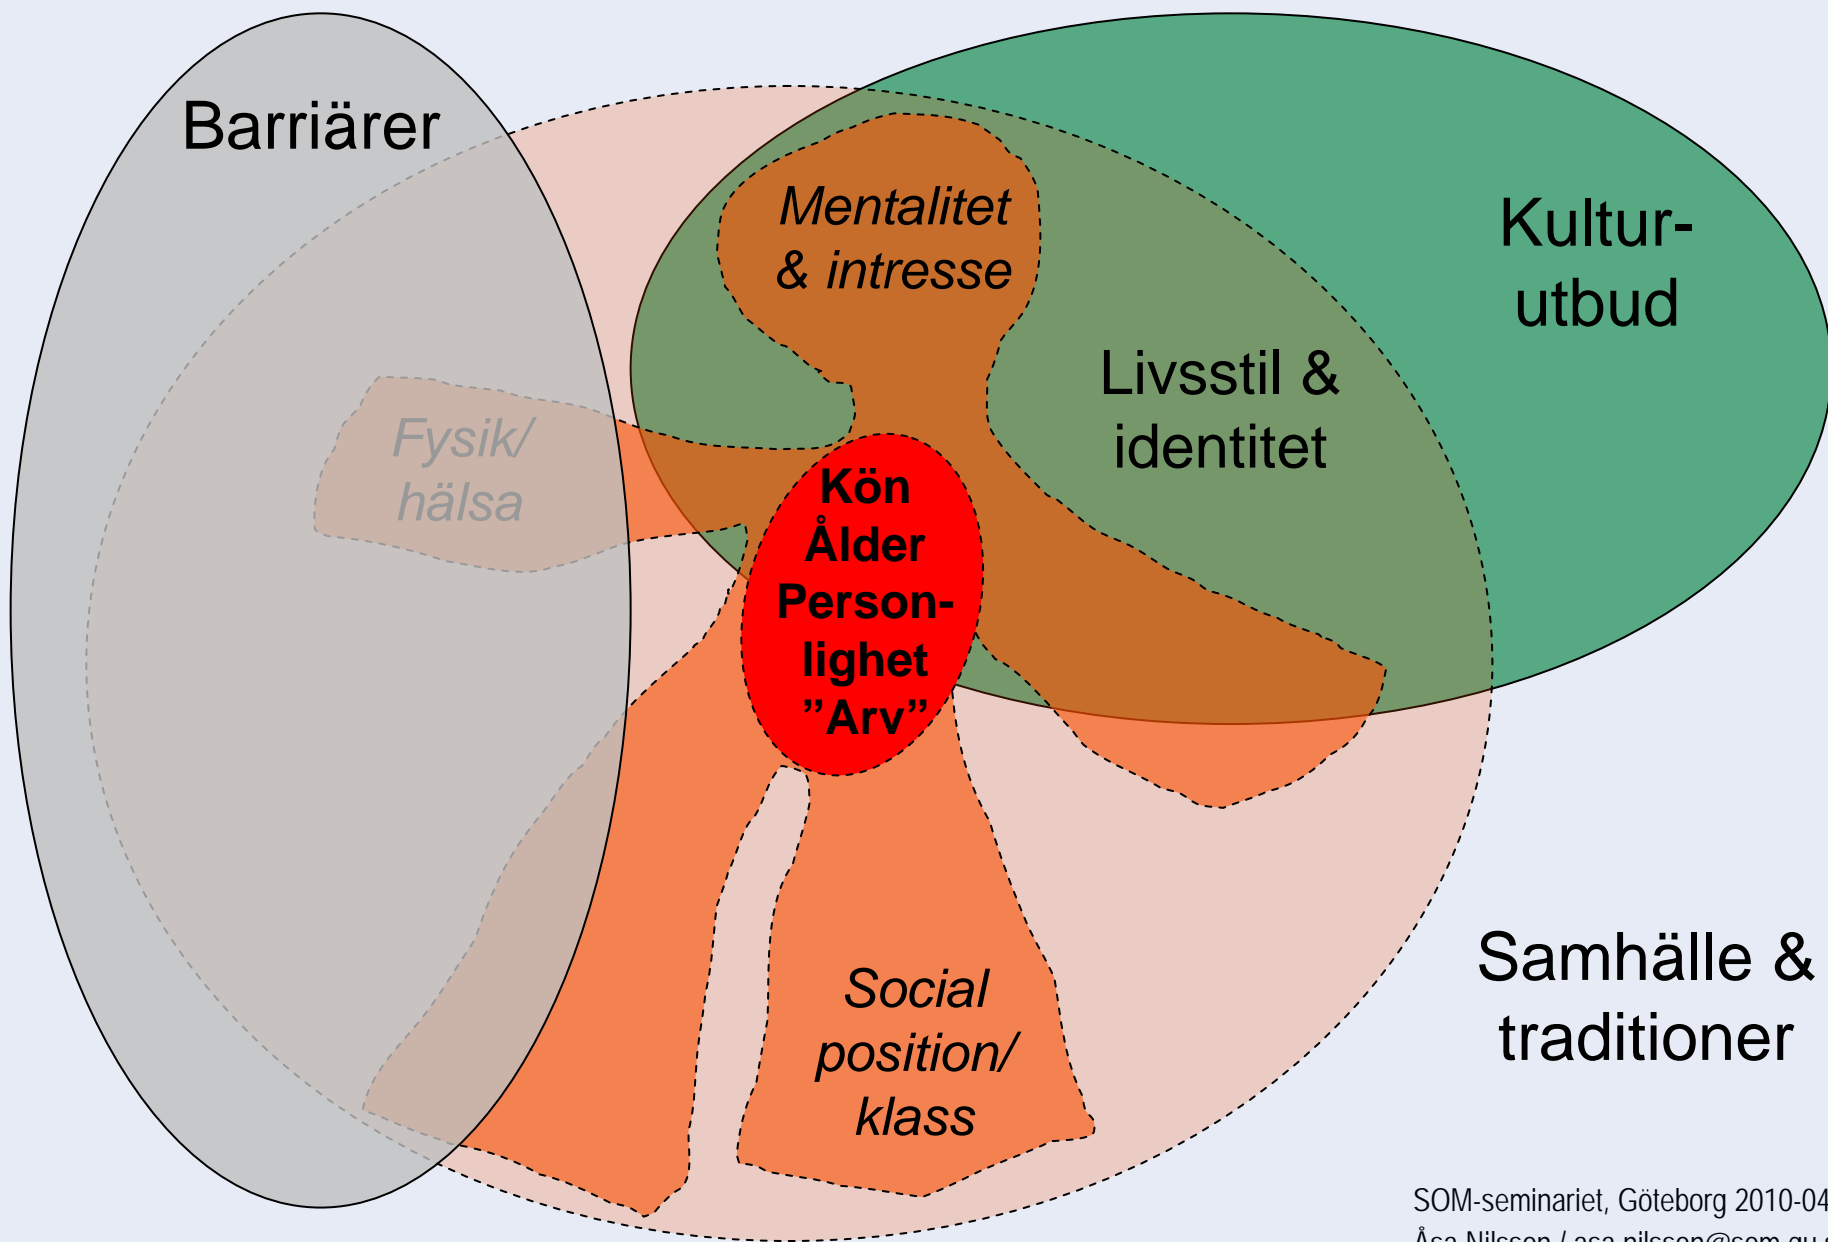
Barriärer

Mentalitet & intresse

Kultur-utbud

Livsstil & identitet

Fysik/ hälsa

Kön
Ålder
Person-lighet
"Arv"

Social position/ klass

Samhälle & traditioner

SOM-seminariet, Göteborg 2010-04
Åsa Nilsson / asa.nilsson@som.gu.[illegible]